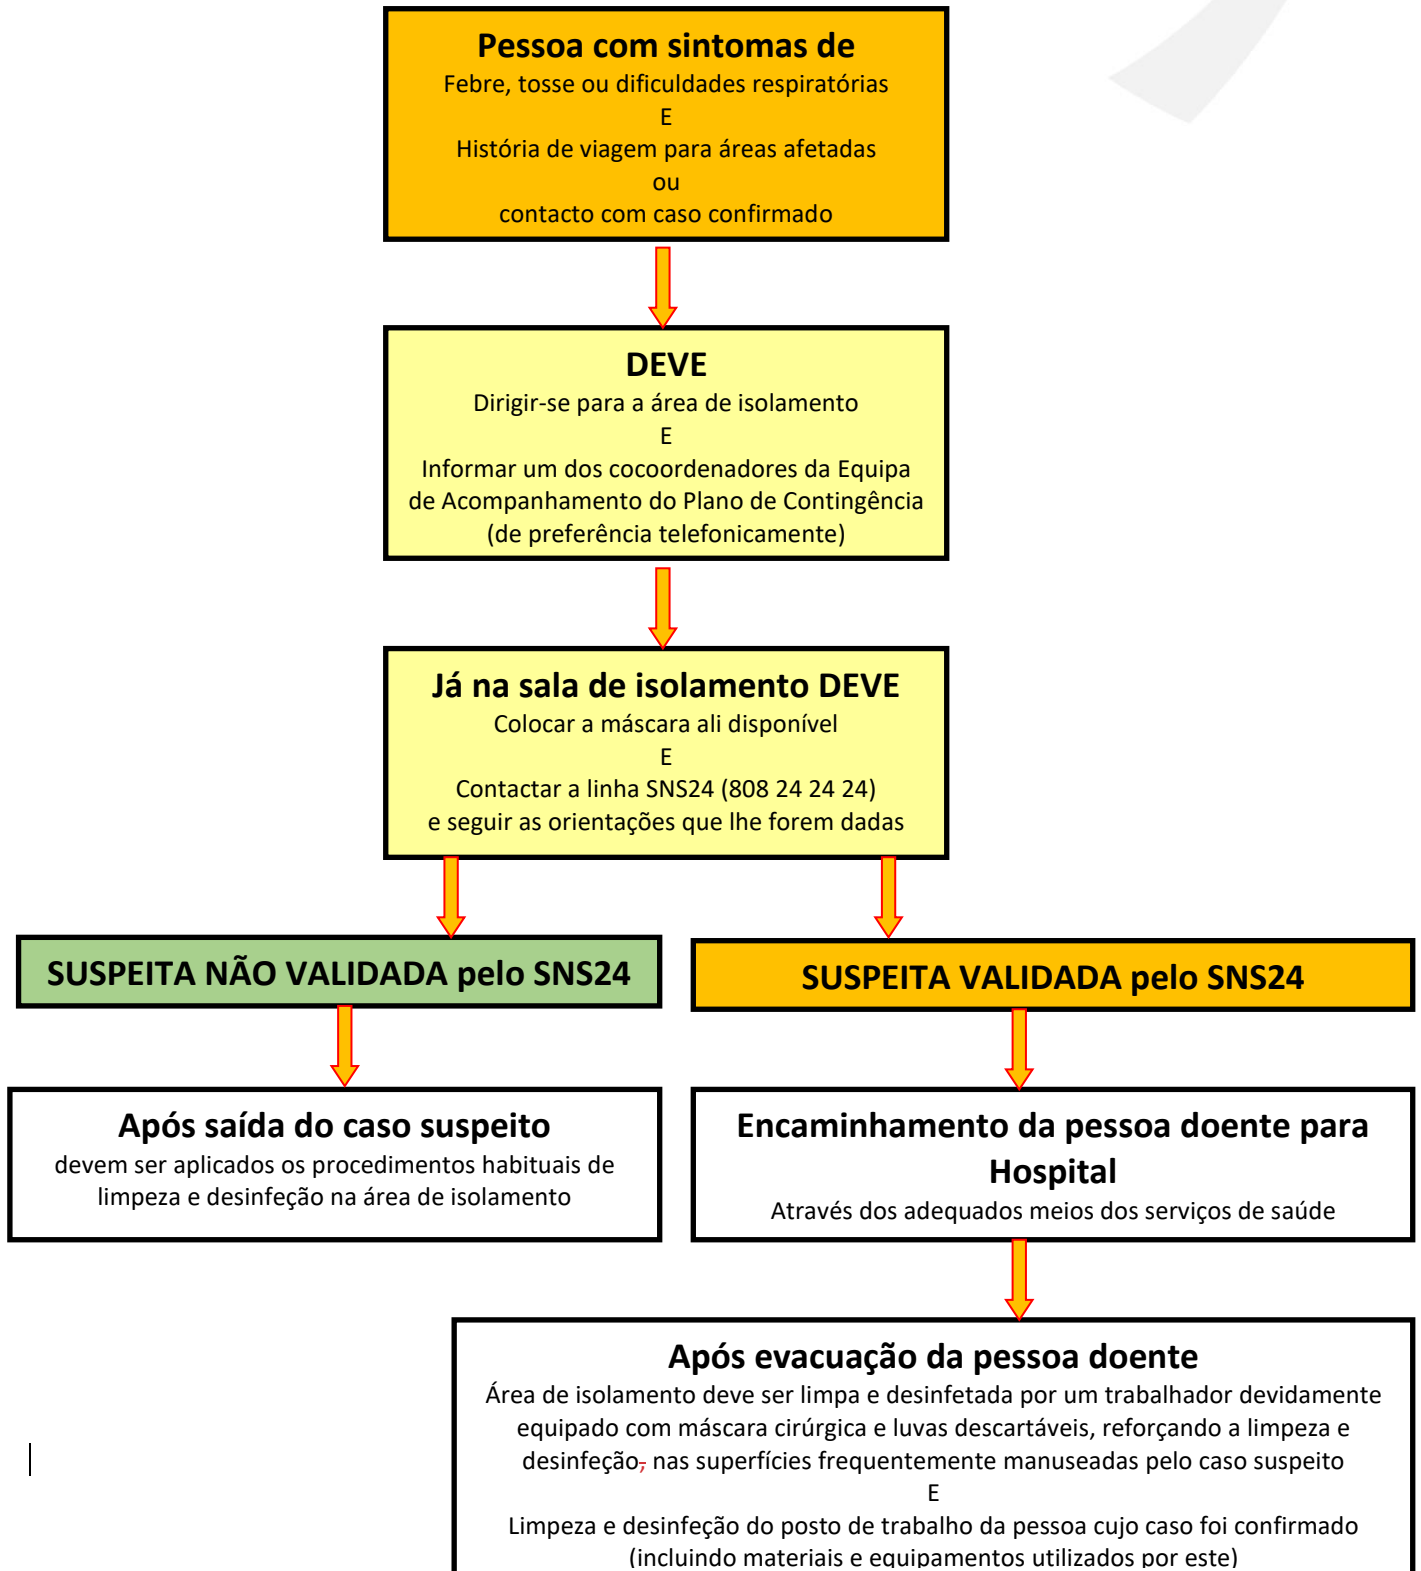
Pessoa com sintomas de
Febre, tosse ou dificuldades respiratórias
E
História de viagem para áreas afetadas
ou
contacto com caso confirmado

DEVE
Dirigir-se para a área de isolamento
E
Informar um dos cocoordenadores da Equipa de Acompanhamento do Plano de Contingência (de preferência telefonicamente)

Já na sala de isolamento DEVE
Colocar a máscara ali disponível
E
Contactar a linha SNS24 (808 24 24 24) e seguir as orientações que lhe forem dadas

SUSPEITA NÃO VALIDADA pelo SNS24

SUSPEITA VALIDADA pelo SNS24

Após saída do caso suspeito
devem ser aplicados os procedimentos habituais de limpeza e desinfeção na área de isolamento

Encaminhamento da pessoa doente para Hospital
Através dos adequados meios dos serviços de saúde

Após evacuação da pessoa doente
Área de isolamento deve ser limpa e desinfetada por um trabalhador devidamente equipado com máscara cirúrgica e luvas descartáveis, reforçando a limpeza e desinfeção, nas superfícies frequentemente manuseadas pelo caso suspeito
E
Limpeza e desinfeção do posto de trabalho da pessoa cujo caso foi confirmado (incluindo materiais e equipamentos utilizados por este)